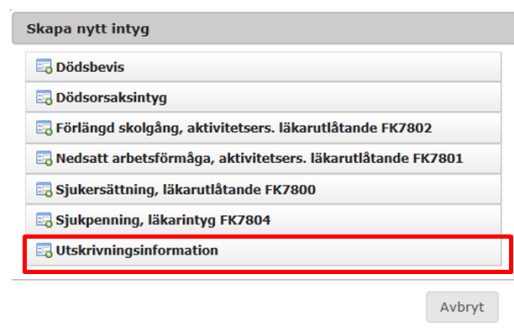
Skapa nytt intyg

Dödsbevis

Dödsorsaksintyg

Förlängd skolgång, aktivitetsers. läkarutlåtande FK7802

Nedsatt arbetsförmåga, aktivitetsers. läkarutlåtande FK7801

Sjukersättning, läkarutlåtande FK7800

Sjukpenning, läkarintyg FK7804

Utskrivningsinformation

Avbryt